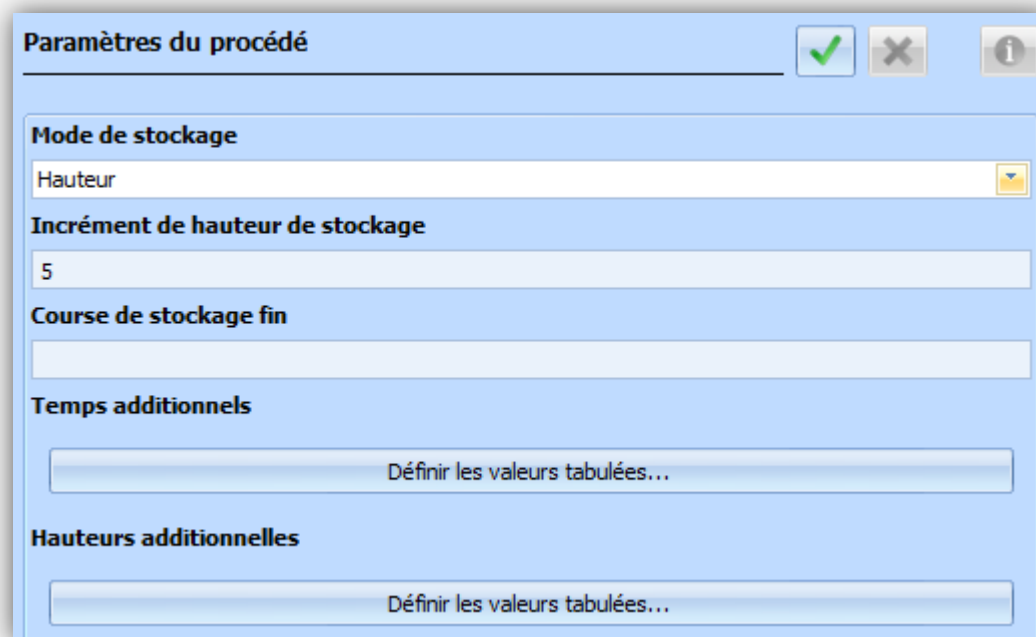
Paramètres du procédé

Mode de stockage

Hauteur

Incrément de hauteur de stockage

5

Course de stockage fin

Temps additionnels

Définir les valeurs tabulées...

Hauteurs additionnelles

Définir les valeurs tabulées...